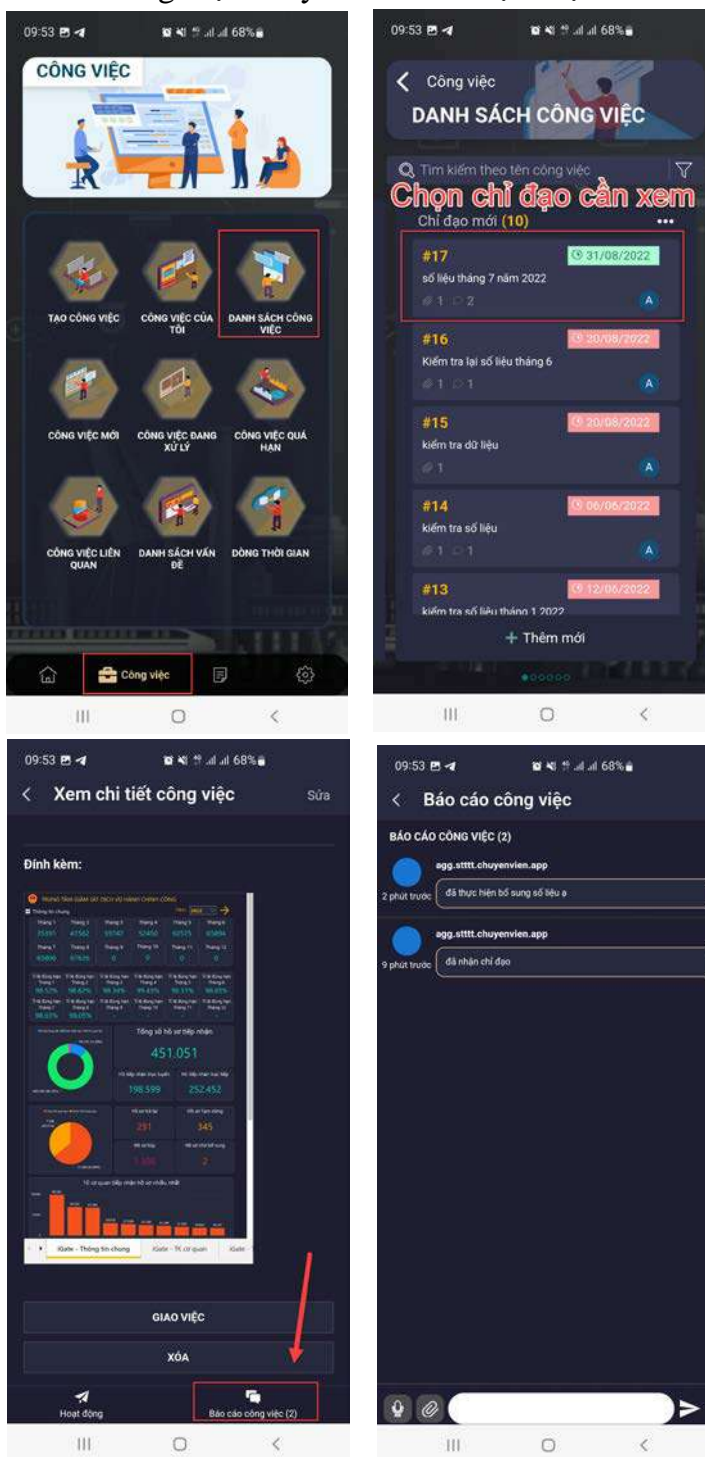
09:53 68%

CÔNG VIỆC

TẠO CÔNG VIỆC
CÔNG VIỆC CỦA TÔI
DANH SÁCH CÔNG VIỆC
CÔNG VIỆC MỚI
CÔNG VIỆC ĐANG XỬ LÝ
CÔNG VIỆC QUÁ HẠN
CÔNG VIỆC LIÊN QUAN
DANH SÁCH VẤN ĐỀ
DÒNG THỜI GIAN

Công việc

09:53 68%

Công việc
DANH SÁCH CÔNG VIỆC

Tìm kiếm theo tên công việc
Chọn chỉ đạo cần xem
Chỉ đạo mới (10)

#17 31/08/2022
số liệu tháng 7 năm 2022
1 2 A

#16 30/08/2022
Kiểm tra lại số liệu tháng 6
1 1 A

#15 20/08/2022
kiểm tra dữ liệu
1 A

#14 06/06/2022
kiểm tra số liệu
1 1 A

#13 12/06/2022
kiểm tra số liệu tháng 1 2022

+ Thêm mới

09:53 68%

Xem chi tiết công việc
Sửa

Đính kèm:

Tổng số hồ sơ tiếp nhận
451.051
198.599
252.452
291
345
2

GIAO VIỆC
XÓA

Hoạt động
Báo cáo công việc (2)

09:53 68%

Báo cáo công việc

BÁO CÁO CÔNG VIỆC (2)

agg.stttt.chuyenvien.app
2 phút trước
đã thực hiện bổ sung số liệu ạ

agg.stttt.chuyenvien.app
9 phút trước
đã nhận chỉ đạo